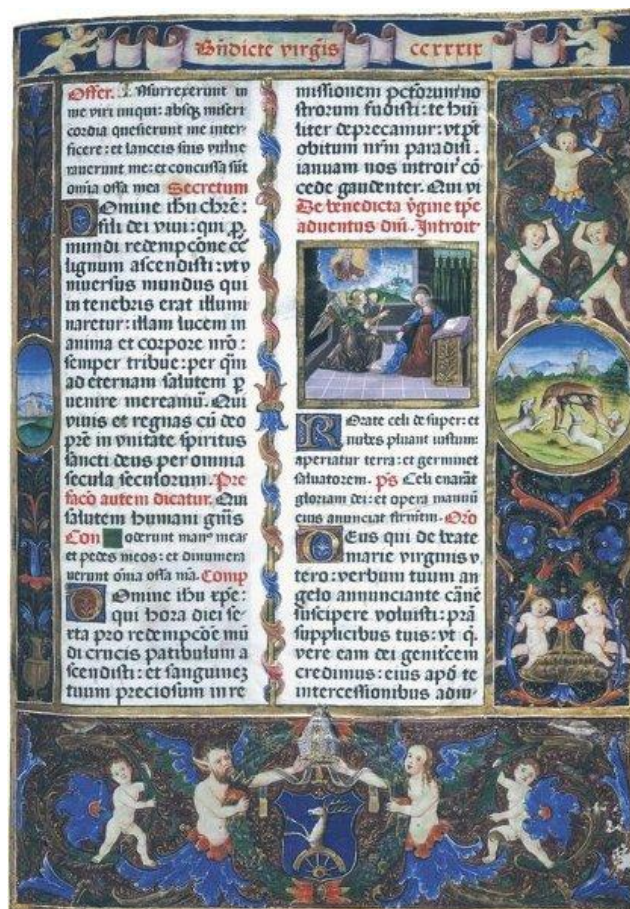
Bndicte virgis ccxxxiv

Offer. Insurrexerunt in me viri iniqui: absq; misericordia quesierunt me interficere: et lanceis suis vulneraverunt me: et concussa sūt omia ossa mea. Secretum

Domine ihu xpe: fili dei vivi: qui p̄ mundi redempcōne ī lignum ascendisti: ut universus mundus qui in tenebris erat illumi naretur: illam lucem in anima et corpore nr̄o: semper tribue: per qm̄ ad eternam salutem p̄ venire mereamur. Qui vivis et regnas cū deo p̄re in unitate spiritus sancti deus per omnia secula seculorum. Prefacio autem dicatur. Cū salutem humani gnīs Con Foderunt man⁹ meas et pedes meos: et dinumeraverunt oīa ossa mā. Comp

Domine ihu xpe: qui hora diei sexta pro redempcōe mūdi crucis patibulum ascendisti: et sanguinez tuum preciosum in re

missionem peccatorum nostrorum fudisti: te hu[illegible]liter deprecamur: ut pt obitum nr̄m paradisi ianuam nos introire cōcede gaudenter. Qui vi De benedicta vgine tpe adventus dn̄i. Introit

Rorate celi desuper: et nubes pluant iustum: aperiatur terra: et germinet salvatorem. Ps Celi enarāt gloriam dei: et opera manuū eius annunciat firmitm. Oro

Deus qui de beate marie virginis utero: verbum tuum angelo annunciante cāne suscipere voluisti: pstā supplicibus tuis: ut q̄ vere eam dei genitricem credimus: eius apd te intercessionibus adiu-